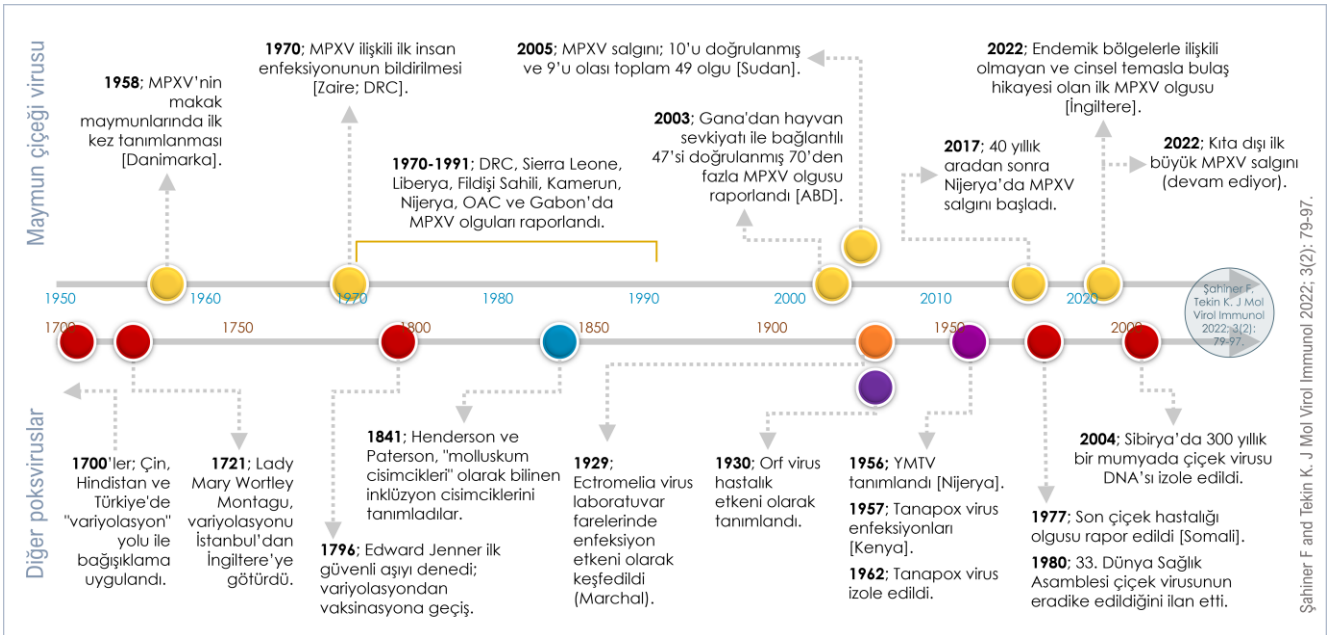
Maymun çiçeği virusu

1958; MPXV'nin makak maymunlarında ilk kez tanımlanması [Danimarka].

1970; MPXV ilişkili ilk insan enfeksiyonunun bildirilmesi [Zaire; DRC].

1970-1991; DRC, Sierra Leone, Liberya, Fildişi Sahili, Kamerun, Nijerya, OAC ve Gabon'da MPXV olguları raporlandı.

2005; MPXV salgını; 10'u doğrulanmış ve 9'u olası toplam 49 olgu [Sudan].

2003; Gana'dan hayvan sevkiyatı ile bağlantılı 47'si doğrulanmış 70'den fazla MPXV olgusu raporlandı [ABD].

2022; Endemik bölgelerle ilişkili olmayan ve cinsel temasla bulaş hikayesi olan ilk MPXV olgusu [İngiltere].

2017; 40 yıllık aradan sonra Nijerya'da MPXV salgını başladı.

2022; Kıta dışı ilk büyük MPXV salgını (devam ediyor).

1950 1960 1970 1980 1990 2000 2010 2020

Şahiner F, Tekin K. J Mol Virol Immunol 2022; 3(2): 79-97.

1700 1750 1800 1850 1900 1950 2000

Diğer poksviruslar

1700'ler; Çin, Hindistan ve Türkiye'de "variyolasyon" yolu ile bağışıklama uygulandı.

1721; Lady Mary Wortley Montagu, variyolasyonu İstanbul'dan İngiltere'ye götürdü.

1841; Henderson ve Paterson, "molluskum cisimcikleri" olarak bilinen inklüzyon cisimciklerini tanımladılar.

1796; Edward Jenner ilk güvenli aşıyı denedi; variyolasyondan vaksinasyona geçiş.

1929; Ectromelia virus laboratuvar farelerinde enfeksiyon etkeni olarak keşfedildi (Marchal).

1930; Orf virus hastalık etkeni olarak tanımlandı.

1956; YMTV tanımlandı [Nijerya].

1957; Tanapox virus enfeksiyonları [Kenya].

1962; Tanapox virus izole edildi.

2004; Sibirya'da 300 yıllık bir mumyada çiçek virusu DNA'sı izole edildi.

1977; Son çiçek hastalığı olgusu rapor edildi [Somali].

1980; 33. Dünya Sağlık Asamblesi çiçek virusunun eradike edildiğini ilan etti.

Şahiner F and Tekin K. J Mol Virol Immunol 2022; 3(2): 79-97.